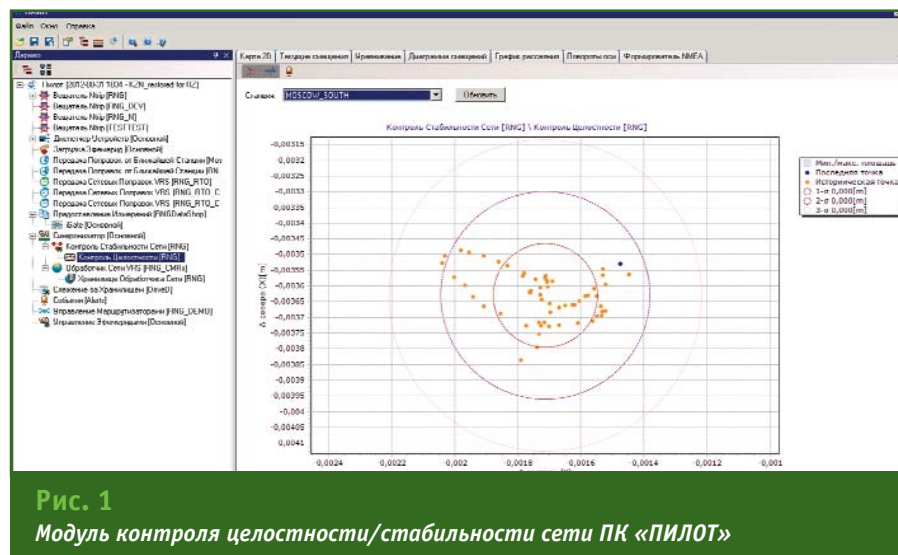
Файл Окно Справка

Дерево

Пилот [20120607 1604 - KZN_restored for RZ]
Вещатель Ntrip [RNG]
Вещатель Ntrip [RNG_DCV]
Вещатель Ntrip [RNG_N]
Вещатель Ntrip [TESTTEST]
Диспетчер Устройств [Основной]
Загрузка Эфемерид [Основной]
Передача Поправок от Ближайшей Станции [Mos
Передача Поправок от Ближайшей Станции [RN
Передача Сетевых Поправок VRS [RNG_RTO]
Передача Сетевых Поправок VRS [RNG_RTO_C
Передача Сетевых Поправок VRS [RNG_RTO_C
Предоставление Измерений [RNGDataShop]
Gate [Основной]
Синхронизатор [Основной]
Контроль Стабильности Сети [RNG]
Контроль Целостности [RNG]
Обработчик Сети VRS [RNG_CMRx]
Хранилище Обработчика Сети [RNG]
Слежение за Хранилищем [DriveD]
События [Alerts]
Управление Маршрутизаторами [RNG_DLMU]
Управление Электропитанием [Основной]

Карта 2D | Текущие смещения | Временные | Диаграмма смещений | График рассеяния | Поправки осей | Форматирователь NMEA

Станция: MOSCOW_SOUTH Обновить

Контроль Стабильности Сети [RNG] \ Контроль Целостности [RNG]

-0,00315
-0,0032
-0,00325
-0,0033
-0,00335
-0,0034
-0,00345
-0,0035
-0,00355
-0,0036
-0,00365
-0,0037
-0,00375
-0,0038
-0,00385
-0,0039
-0,00395
-0,004
-0,00405
-0,0041

Δ севера [X] [m]

-0,0024 -0,0022 -0,002 -0,0018 -0,0016 -0,0014 -0,0012 -0,001

Мин./макс. площадь
Последняя точка
Историческая точка
1-σ 0,000[m]
2-σ 0,000[m]
3-σ 0,000[m]

Рис. 1
Модуль контроля целостности/стабильности сети ПК «ПИЛОТ»